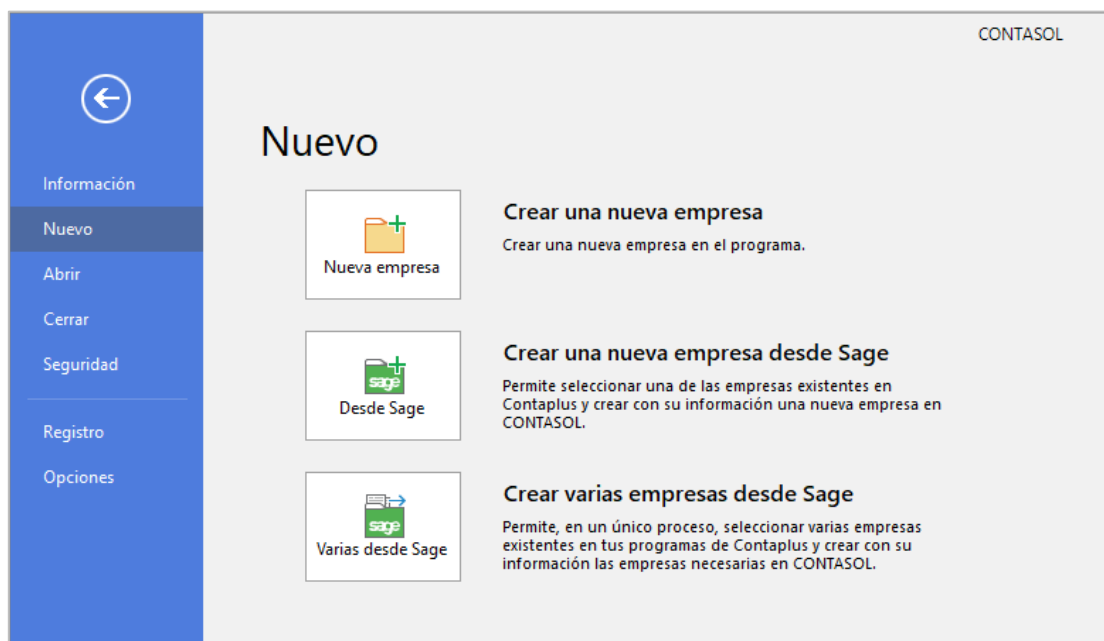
CONTASOL

Información
Nuevo
Abrir
Cerrar
Seguridad
Registro
Opciones

Nuevo

Nueva empresa

Crear una nueva empresa

Crear una nueva empresa en el programa.

sage
Desde Sage

Crear una nueva empresa desde Sage

Permite seleccionar una de las empresas existentes en Contaplus y crear con su información una nueva empresa en CONTASOL.

sage
Varias desde Sage

Crear varias empresas desde Sage

Permite, en un único proceso, seleccionar varias empresas existentes en tus programas de Contaplus y crear con su información las empresas necesarias en CONTASOL.